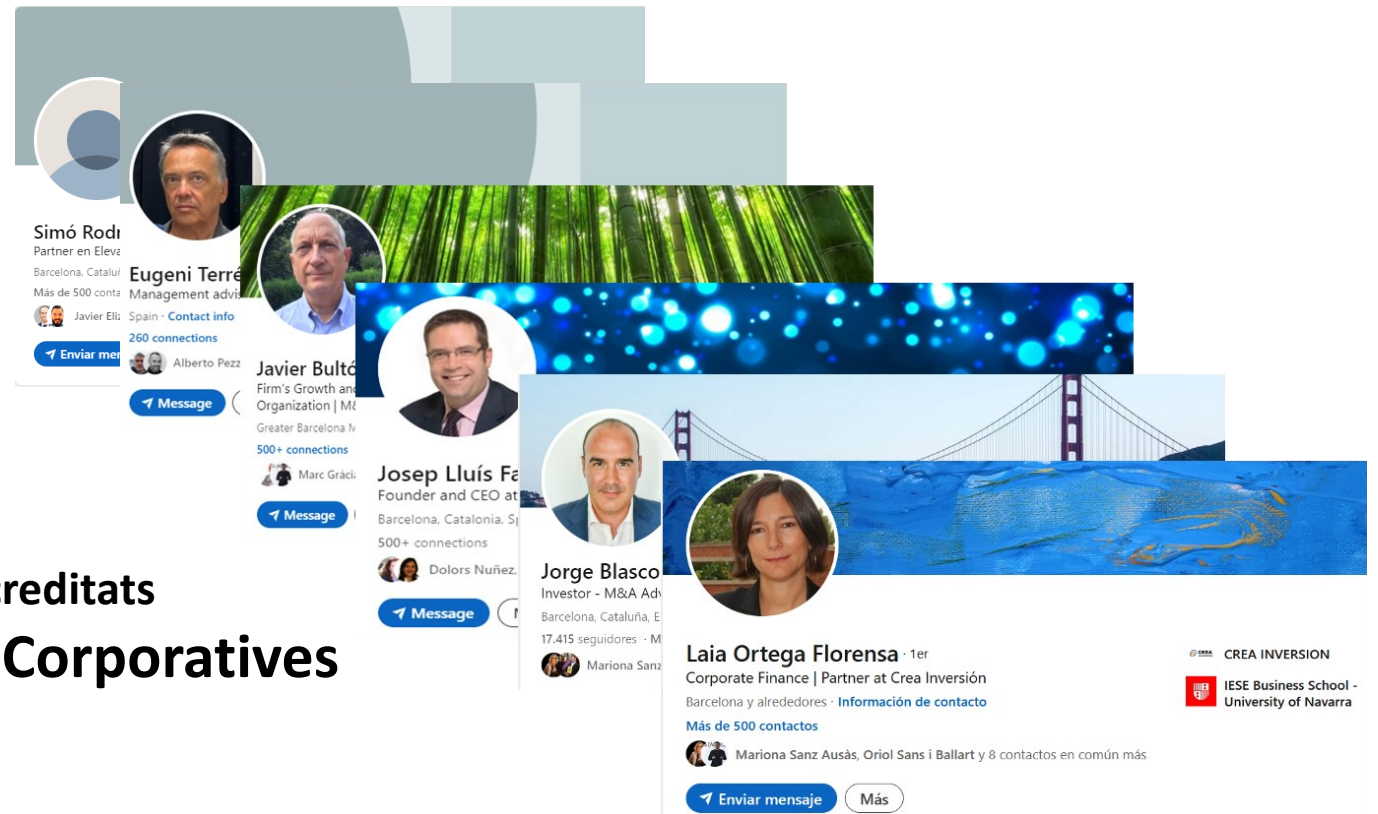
Simó Rodr
Partner en Eleva
Barcelona, Cataluñ
Más de 500 conta
Javier Eliz
Enviar me

Eugeni Terré
Management advis
Spain · Contact info
260 connections
Alberto Pezz
Message

Javier Bultó
Firm's Growth and
Organization | M&
Greater Barcelona M
500+ connections
Marc Gràcia
Message

Josep Lluís Fa
Founder and CEO at
Barcelona, Catalonia, Sp
500+ connections
Dolors Nuñez,
Message

Jorge Blasco
Investor - M&A Adv
Barcelona, Cataluña, E
17.415 seguidores · M
Mariona Sanz

Laia Ortega Florensa · 1er
Corporate Finance | Partner at Crea Inversión
Barcelona y alrededores · Información de contacto
Más de 500 contactos
Mariona Sanz Ausàs, Oriol Sans i Ballart y 8 contactos en común más
Enviar mensaje
Más

CREA INVERSION
IESE Business School - University of Navarra

reditats
Corporatives